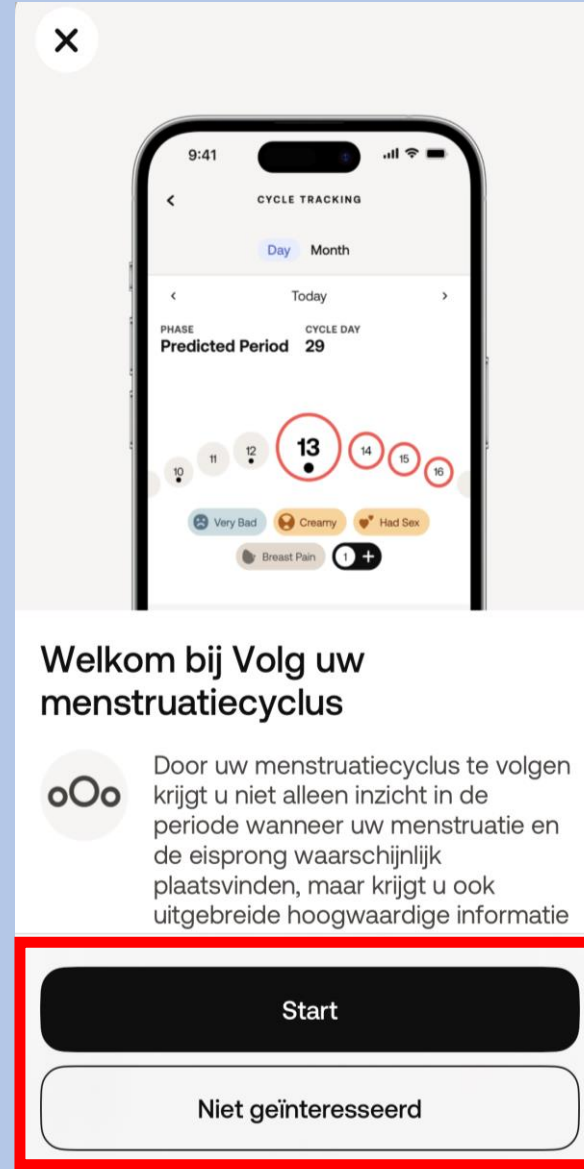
X

9:41

CYCLE TRACKING

Day Month

Today

PHASE
Predicted Period

CYCLE DAY
29

10 11 12 13 14 15 16

Very Bad Creamy Had Sex

Breast Pain 1 +

Welkom bij Volg uw menstruatiecyclus

Door uw menstruatiecyclus te volgen krijgt u niet alleen inzicht in de periode wanneer uw menstruatie en de eisprong waarschijnlijk plaatsvinden, maar krijgt u ook uitgebreide hoogwaardige informatie

Start

Niet geïnteresseerd